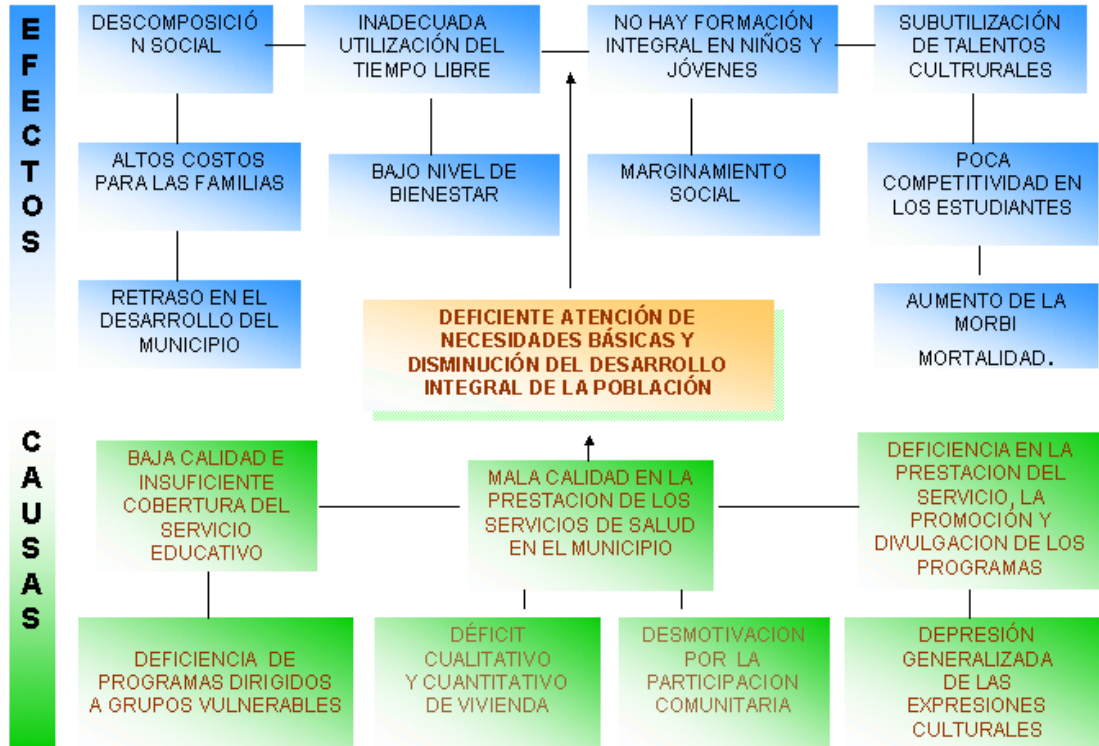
EFECTOS

DESCOMPOSICIÓN SOCIAL

INADECUADA UTILIZACIÓN DEL TIEMPO LIBRE

NO HAY FORMACIÓN INTEGRAL EN NIÑOS Y JÓVENES

SUBUTILIZACIÓN DE TALENTOS CULTRURALES

ALTOS COSTOS PARA LAS FAMILIAS

BAJO NIVEL DE BIENESTAR

MARGINAMIENTO SOCIAL

POCA COMPETITIVIDAD EN LOS ESTUDIANTES

RETRASO EN EL DESARROLLO DEL MUNICIPIO

DEFICIENTE ATENCIÓN DE NECESIDADES BÁSICAS Y DISMINUCIÓN DEL DESARROLLO INTEGRAL DE LA POBLACIÓN

AUMENTO DE LA MORBI MORTALIDAD.

CAUSAS

BAJA CALIDAD E INSUFICIENTE COBERTURA DEL SERVICIO EDUCATIVO

MALA CALIDAD EN LA PRESTACION DE LOS SERVICIOS DE SALUD EN EL MUNICIPIO

DEFICIENCIA EN LA PRESTACION DEL SERVICIO, LA PROMOCIÓN Y DIVULGACION DE LOS PROGRAMAS

DEFICIENCIA DE PROGRAMAS DIRIGIDOS A GRUPOS VULNERABLES

DÉFICIT CUALITATIVO Y CUANTITATIVO DE VIVIENDA

DESMOTIVACION POR LA PARTICIPACION COMUNITARIA

DEPRESIÓN GENERALIZADA DE LAS EXPRESIONES CULTURALES